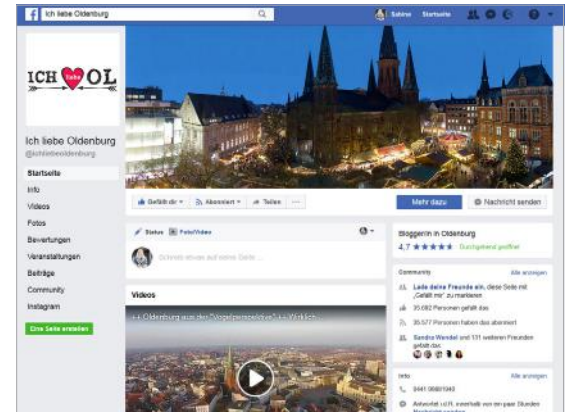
Ich liebe Oldenburg

Sabine Startseite

ICH liebe OL

Ich liebe Oldenburg
@ichliebeoldenburg

Startseite
Info
Videos
Fotos
Bewertungen
Veranstaltungen
Beiträge
Community
Instagram

Eine Seite erstellen

Gefällt dir Abonniert Teilen ...

Mehr dazu
Nachricht senden

Status Foto/Video

Schreib etwas auf diese Seite...

Videos

Oldenburg aus der Vogelperspektive Video

Bloggerin in Oldenburg
4,7 ★★★★★ Durchgehend geöffnet

Community Alle anzeigen
Lade deine Freunde ein, diese Seite mit „Gefällt mir" zu markieren
35.082 Personen gefällt das
35.577 Personen haben das abonniert
Sandra Wendel und 131 weiteren Freunden gefällt das

Info Alle anzeigen
0441 36801040
Antwortet i.d.R. innerhalb von ein paar Stunden
Nachricht senden